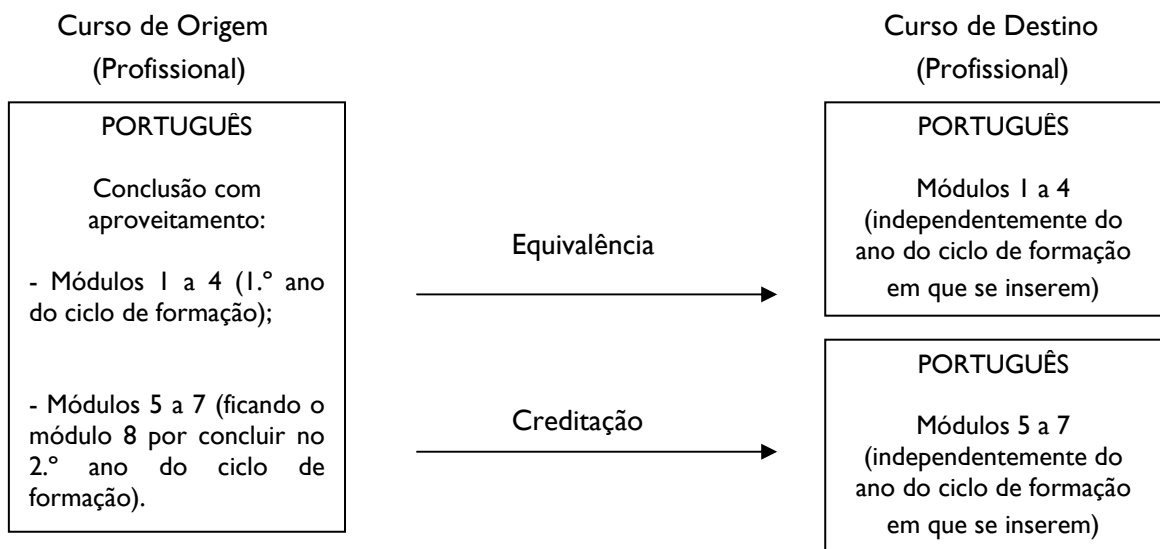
Curso de Origem
(Profissional)

PORTUGUÊS

Conclusão com aproveitamento:

- Módulos 1 a 4 (1.º ano do ciclo de formação);

- Módulos 5 a 7 (ficando o módulo 8 por concluir no 2.º ano do ciclo de formação).

Equivalência

Creditação

Curso de Destino
(Profissional)

PORTUGUÊS

Módulos 1 a 4
(independentemente do ano do ciclo de formação em que se inserem)

PORTUGUÊS

Módulos 5 a 7
(independentemente do ano do ciclo de formação em que se inserem)